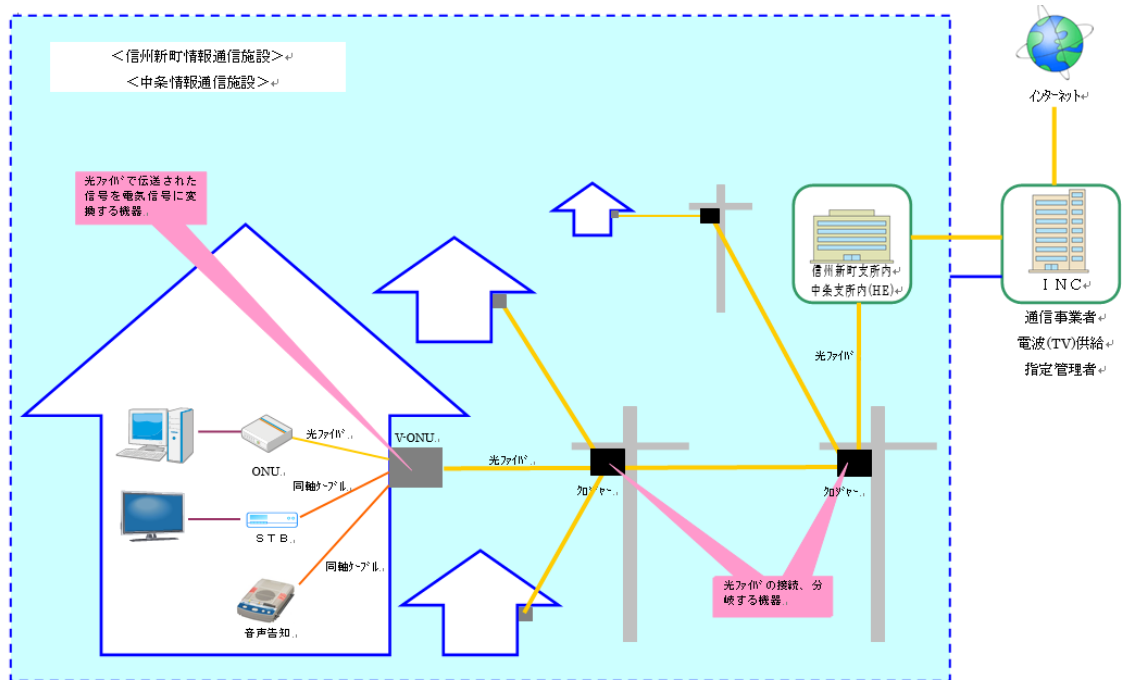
＜信州新町情報通信施設＞
＜中条情報通信施設＞

光ﾌｧｲﾊﾞで伝送された信号を電気信号に変換する機器。

インターネット

信州新町支所内
中条支所内(HE)

ＩＮＣ

通信事業者
電波(TV)供給
指定管理者

光ﾌｧｲﾊﾞ

光ﾌｧｲﾊﾞ

V-ONU

ONU

同軸ｹｰﾌﾞﾙ

STB

同軸ｹｰﾌﾞﾙ

音声告知

光ﾌｧｲﾊﾞ

ｸﾛｰｼﾞｬｰ

ｸﾛｰｼﾞｬｰ

光ﾌｧｲﾊﾞの接続、分岐する機器。